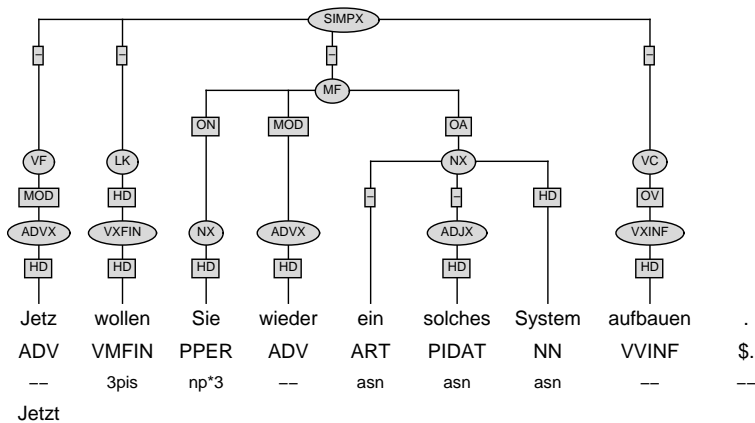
SIMPX

–  –  –  –

MF

ON  MOD  OA

NX

–  –  HD

VF  LK  VC

MOD  HD  OV

ADVX  VXFIN  NX  ADVX  ADJX  VXINF

HD  HD  HD  HD  HD  HD

| Jetz | wollen | Sie | wieder | ein | solches | System | aufbauen | . |
|---|---|---|---|---|---|---|---|---|
| ADV | VMFIN | PPER | ADV | ART | PIDAT | NN | VVINF | $. |
| –– | 3pis | np*3 | –– | asn | asn | asn | –– | –– |
| Jetzt | | | | | | | | |